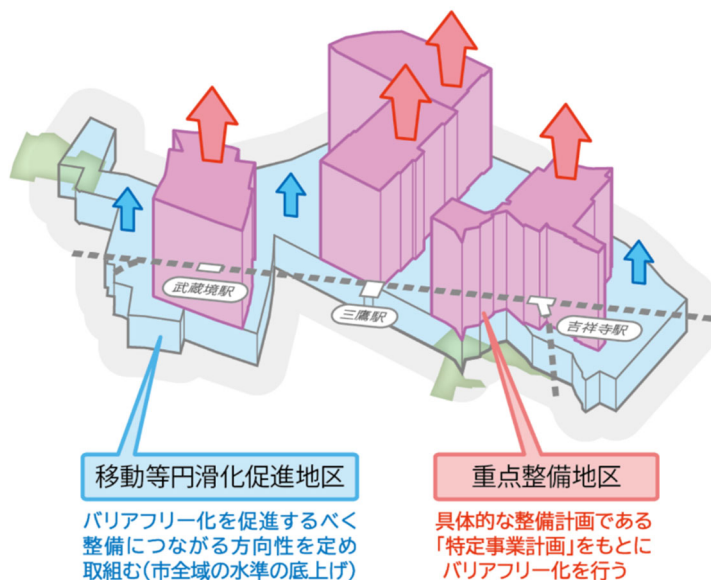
武蔵境駅

三鷹駅

吉祥寺駅

移動等円滑化促進地区

バリアフリー化を促進するべく整備につながる方向性を定め取組む（市全域の水準の底上げ）

重点整備地区

具体的な整備計画である「特定事業計画」をもとにバリアフリー化を行う